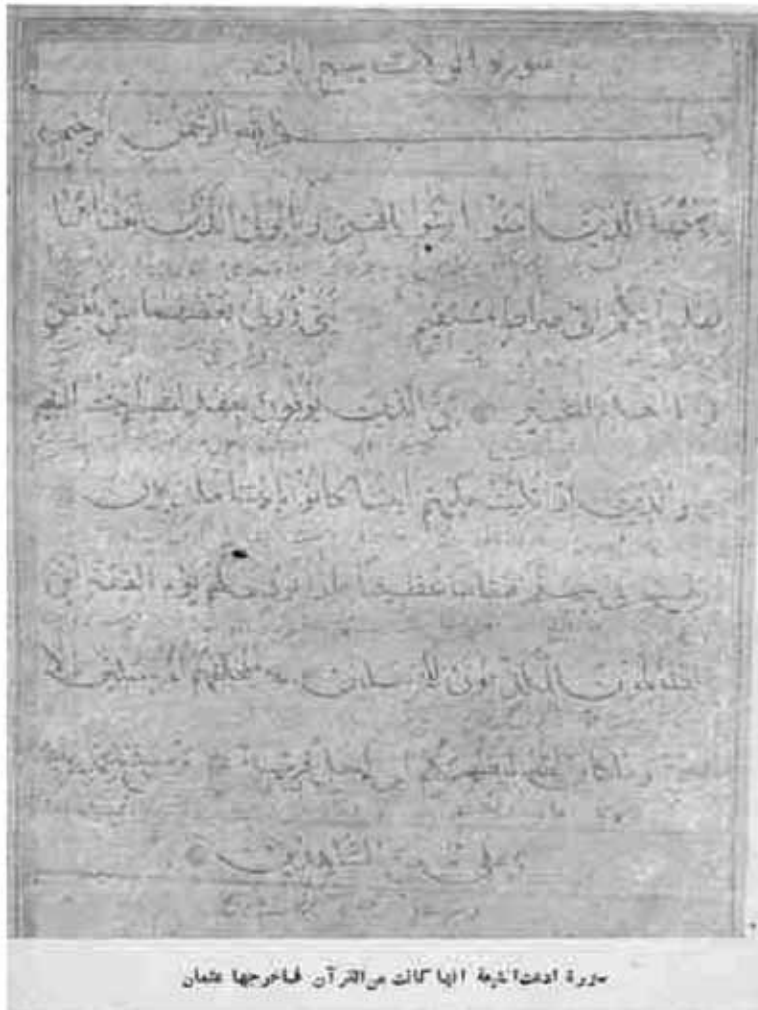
سورة الولاية سبع آيات

بسم الله الرحمن الرحيم

يا ايها الذين آمنوا آمنوا بالنبي والولي اللذين بعثناهما

يهديانكم الى صراط مستقيم نبي وولي بعضهما من بعض

وانا العليم الخبير ان الذين يوفون بعهد الله لهم جنات النعيم

والذين اذا تليت عليهم آياتنا كانوا بآياتنا مكذبين

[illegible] يوم القيامة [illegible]

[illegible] المرسلين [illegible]

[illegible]

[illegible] الشاهدين

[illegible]

سورة ادعت الشيعة انها كانت من القرآن فاخرجها عثمان